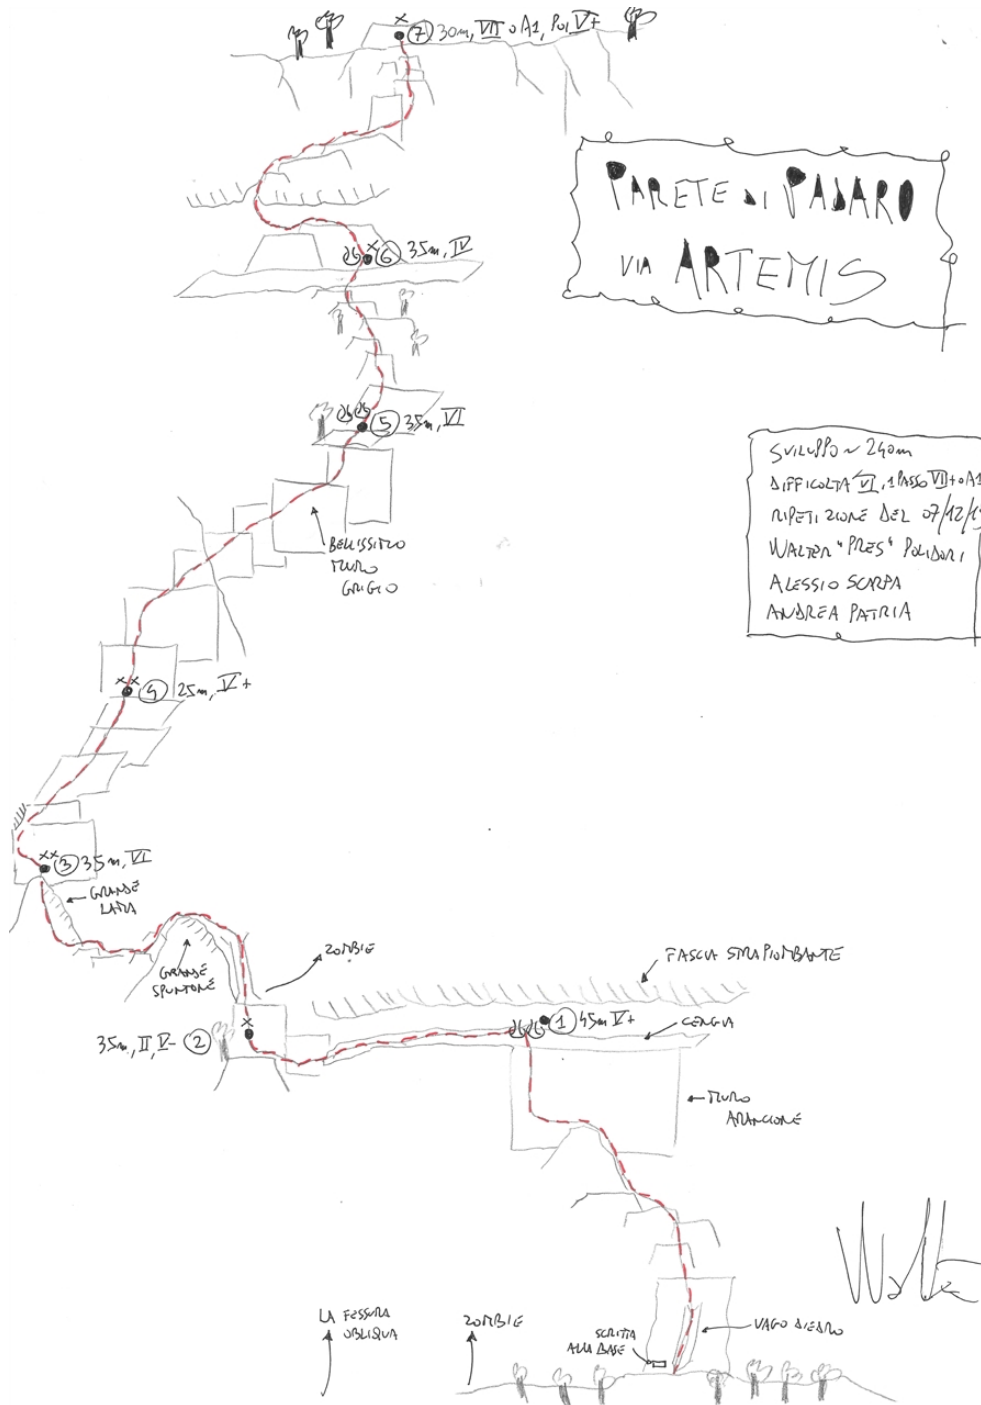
7 30m, VII o A1, poi V+

PARETE DI PADARO
VIA ARTEMIS

6 35m, IV

5 35m, VI

SVILUPPO ~ 240m
DIFFICOLTÀ VI, 1 PASSO VII o A1
RIPETIZIONE DEL 07/12/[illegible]
WALTER "PRES" POLIDORI
ALESSIO SCARPA
ANDREA PATRIA

BELLISSIMO MURO GRIGIO

4 25m, V+

3 35m, VI

GRANDE LAMA

GRANDE SPUNTONE

ZOMBIE

FASCIA STRAPIOMBANTE

35m, II, V- 2

1 45m V+

CENGIA

MURO ARANCIONE

Walter

LA FESSURA OBLIQUA

ZOMBIE

SCRITTA ALLA BASE

VAGO DIEDRO